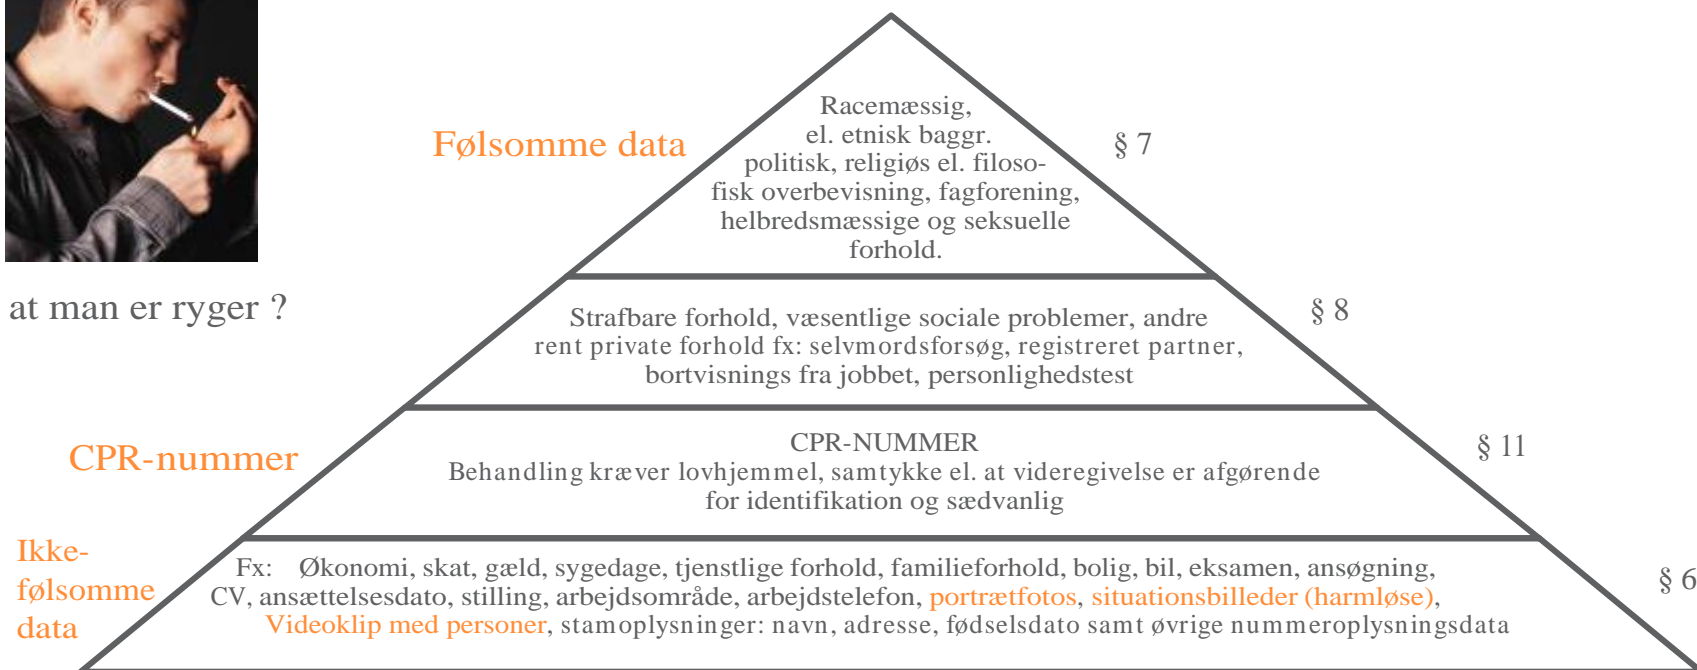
at man er ryger ?

Følsomme data

Racemæssig, el. etnisk baggr. politisk, religiøs el. filosofisk overbevisning, fagforening, helbredsmæssige og seksuelle forhold.

§ 7

Strafbare forhold, væsentlige sociale problemer, andre rent private forhold fx: selvmordsforsøg, registreret partner, bortvisnings fra jobbet, personlighedstest

§ 8

CPR-nummer

CPR-NUMMER
Behandling kræver lovhjemmel, samtykke el. at videregivelse er afgørende for identifikation og sædvanlig

§ 11

Ikke-følsomme data

Fx: Økonomi, skat, gæld, sygedage, tjenstlige forhold, familieforhold, bolig, bil, eksamen, ansøgning, CV, ansættelsesdato, stilling, arbejdsområde, arbejdstelefon, portrætfotos, situationsbilleder (harmløse), Videoklip med personer, stamoplysninger: navn, adresse, fødselsdato samt øvrige nummeroplysningsdata

§ 6